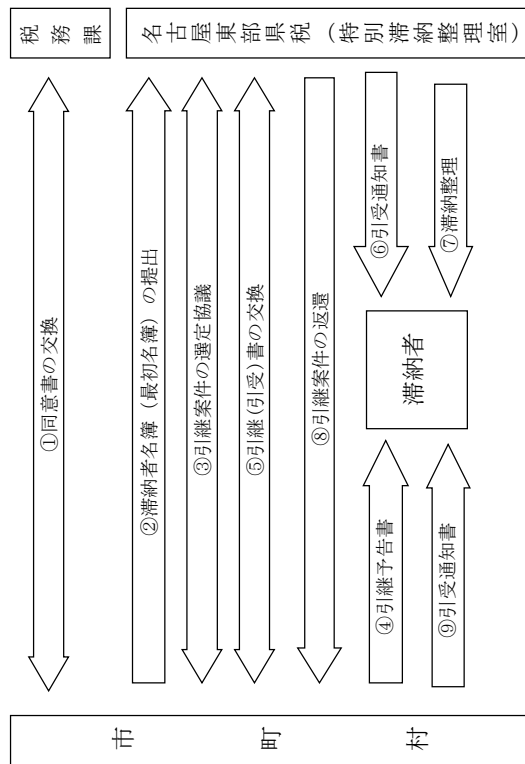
税務課

名古屋東部県税（特別滞納整理室）

①同意書の交換

②滞納者名簿（最初名簿）の提出

③引継案件の選定協議

⑤引継(引受)書の交換

⑧引継案件の返還

⑥引受通知書

⑦滞納整理

滞納者

④引継予告書

⑨引受通知書

市町村